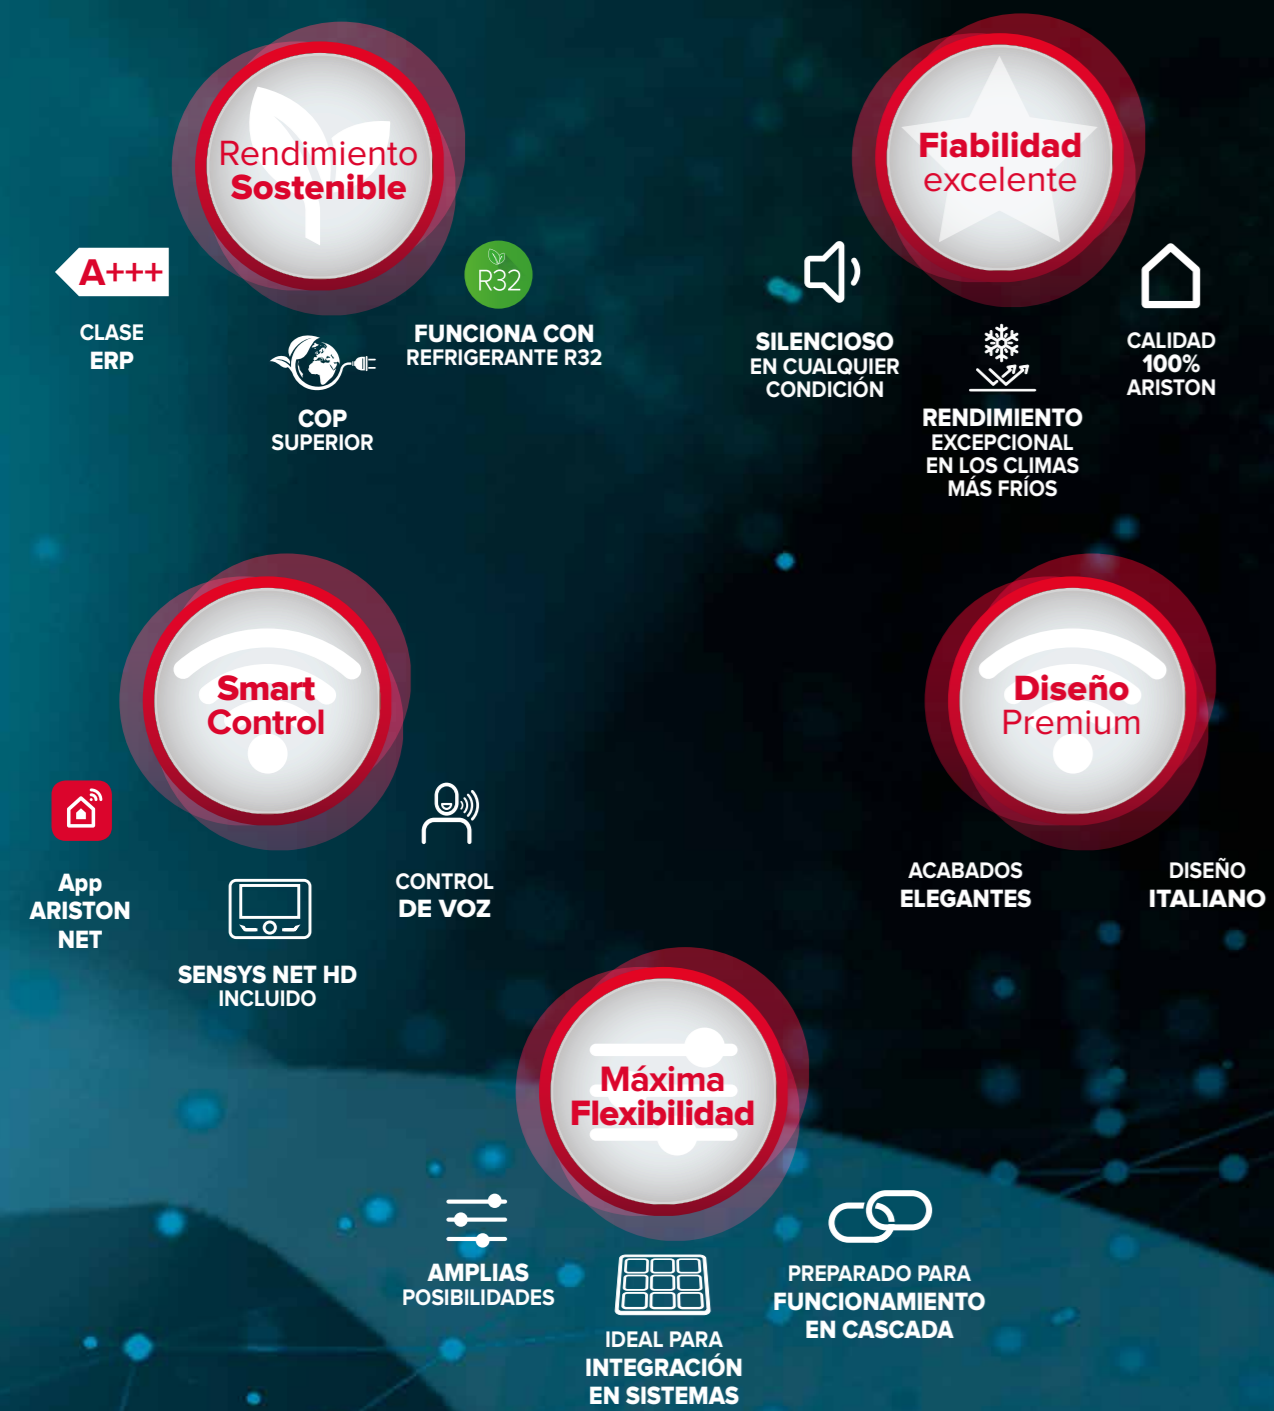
Rendimiento
Sostenible

A+++

CLASE
ERP

R32

FUNCIONA CON
REFRIGERANTE R32

COP
SUPERIOR

Fiabilidad
excelente

SILENCIOSO
EN CUALQUIER
CONDICIÓN

RENDIMIENTO
EXCEPCIONAL
EN LOS CLIMAS
MÁS FRÍOS

CALIDAD
100%
ARISTON

Smart
Control

App
ARISTON
NET

SENSYS NET HD
INCLUIDO

CONTROL
DE VOZ

Diseño
Premium

ACABADOS
ELEGANTES

DISEÑO
ITALIANO

Máxima
Flexibilidad

AMPLIAS
POSIBILIDADES

IDEAL PARA
INTEGRACIÓN
EN SISTEMAS

PREPARADO PARA
FUNCIONAMIENTO
EN CASCADA